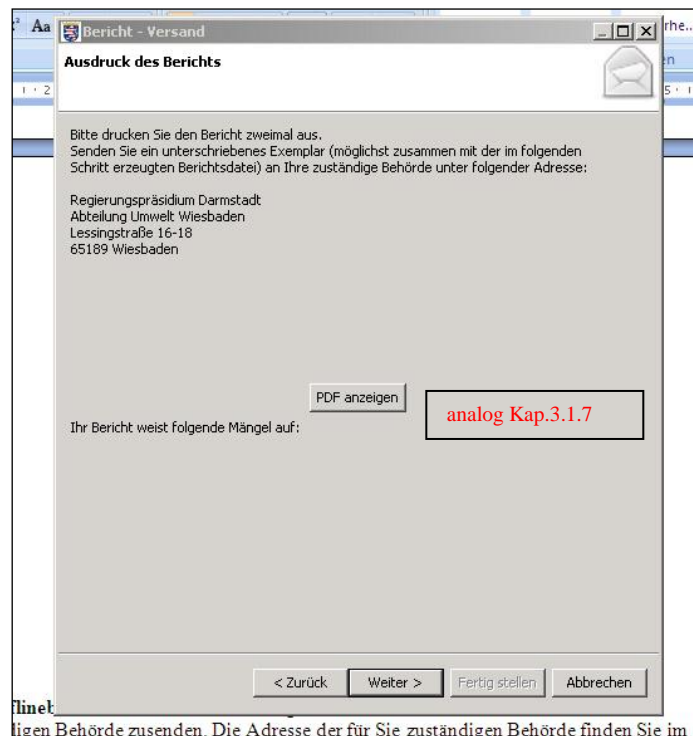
Aa

rhe..

Bericht - Versand

Ausdruck des Berichts

Bitte drucken Sie den Bericht zweimal aus.
Senden Sie ein unterschriebenes Exemplar (möglichst zusammen mit der im folgenden Schritt erzeugten Berichtsdatei) an Ihre zuständige Behörde unter folgender Adresse:

Regierungspräsidium Darmstadt
Abteilung Umwelt Wiesbaden
Lessingstraße 16-18
65189 Wiesbaden

PDF anzeigen

analog Kap.3.1.7

Ihr Bericht weist folgende Mängel auf:

< Zurück | Weiter > | Fertig stellen | Abbrechen

flineb

ligen Behörde zusenden. Die Adresse der für Sie zuständigen Behörde finden Sie im